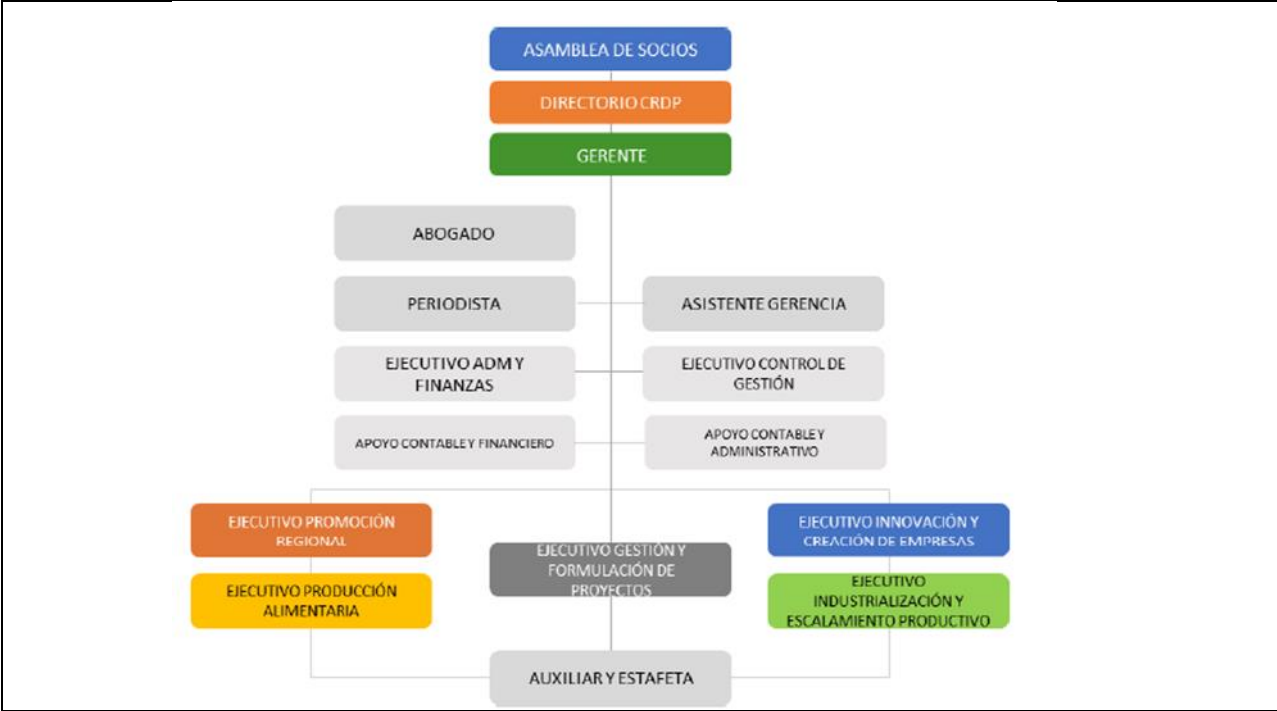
ASAMBLEA DE SOCIOS

DIRECTORIO CRDP

GERENTE

ABOGADO

PERIODISTA

ASISTENTE GERENCIA

EJECUTIVO ADM Y FINANZAS

EJECUTIVO CONTROL DE GESTIÓN

APOYO CONTABLE Y FINANCIERO

APOYO CONTABLE Y ADMINISTRATIVO

EJECUTIVO PROMOCIÓN REGIONAL

EJECUTIVO INNOVACIÓN Y CREACIÓN DE EMPRESAS

EJECUTIVO GESTIÓN Y FORMULACIÓN DE PROYECTOS

EJECUTIVO PRODUCCIÓN ALIMENTARIA

EJECUTIVO INDUSTRIALIZACIÓN Y ESCALAMIENTO PRODUCTIVO

AUXILIAR Y ESTAFETA